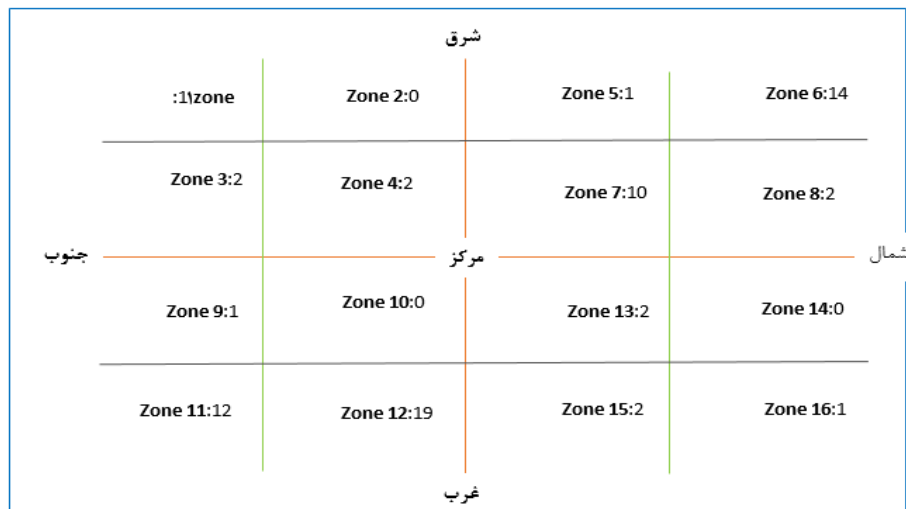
شرق

:1\zone    Zone 2:0    Zone 5:1    Zone 6:14

Zone 3:2    Zone 4:2    Zone 7:10    Zone 8:2

جنوب    مركز    شمال

Zone 9:1    Zone 10:0    Zone 13:2    Zone 14:0

Zone 11:12    Zone 12:19    Zone 15:2    Zone 16:1

غرب